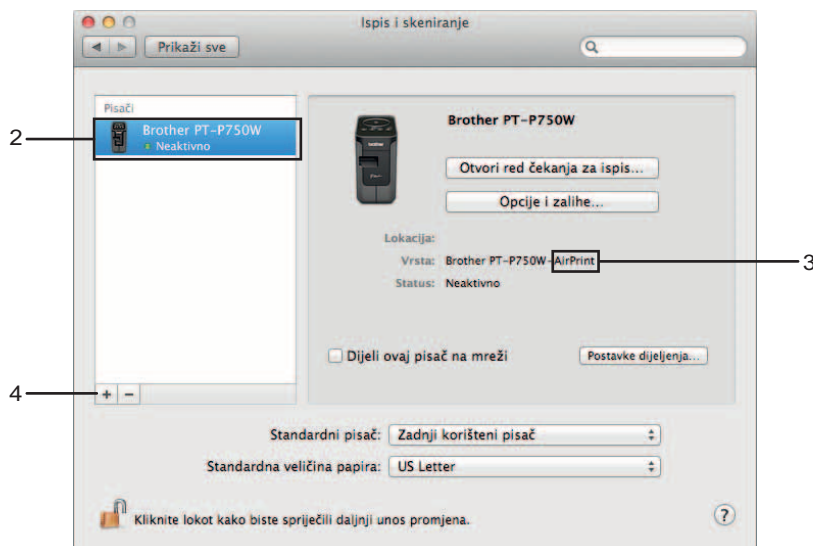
Ispis i skeniranje

Prikaži sve

Pisači

Brother PT-P750W
Neaktivno

2

Brother PT-P750W

Otvori red čekanja za ispis...

Opcije i zalihe...

Lokacija:

Vrsta: Brother PT-P750W-AirPrint

3

Status: Neaktivno

Dijeli ovaj pisač na mreži

Postavke dijeljenja...

4

+ −

Standardni pisač: Zadnji korišteni pisač

Standardna veličina papira: US Letter

Kliknite lokot kako biste spriječili daljnji unos promjena.

?